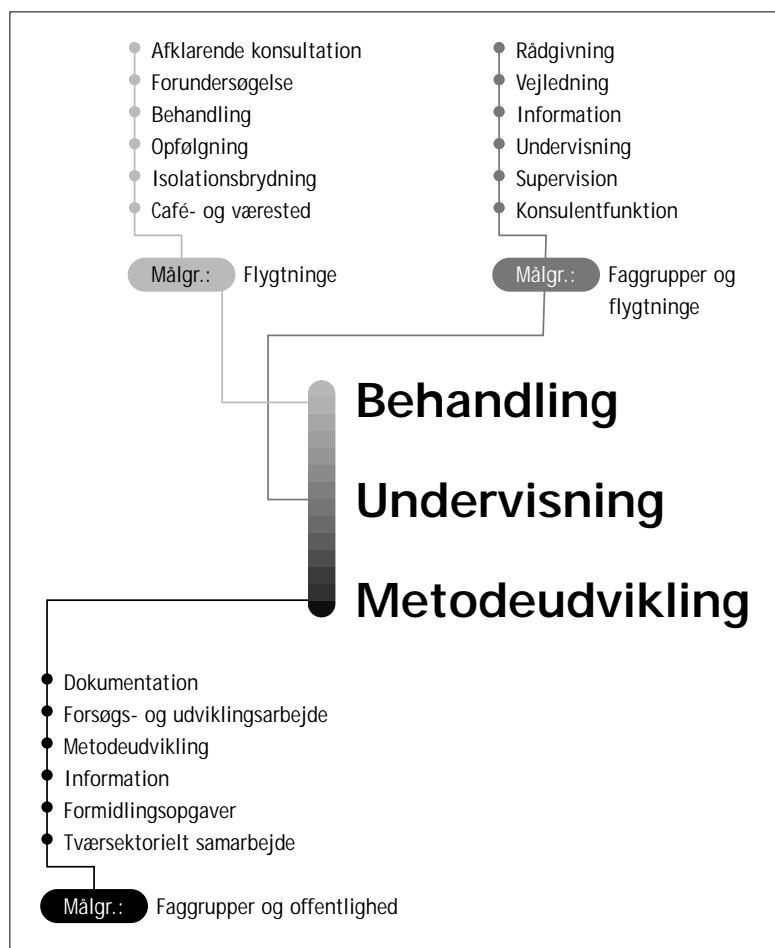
Afklarende konsultation
Forundersøgelse
Behandling
Opfølgning
Isolationsbrydning
Café- og værested

Målgr.: Flygtninge

Rådgivning
Vejledning
Information
Undervisning
Supervision
Konsulentfunktion

Målgr.: Faggrupper og flygtninge

Behandling
Undervisning
Metodeudvikling

Dokumentation
Forsøgs- og udviklingsarbejde
Metodeudvikling
Information
Formidlingsopgaver
Tværsektorielt samarbejde

Målgr.: Faggrupper og offentlighed